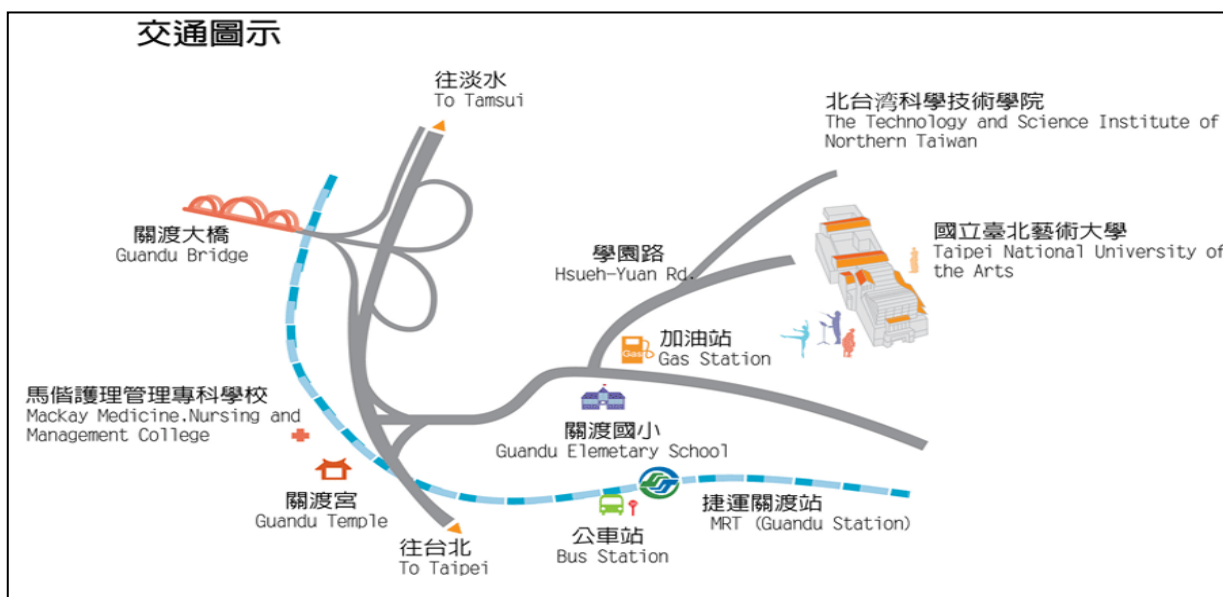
交通圖示

往淡水
To Tamsui

北台灣科學技術學院
The Technology and Science Institute of Northern Taiwan

關渡大橋
Guandu Bridge

學園路
Hsueh-Yuan Rd.

國立臺北藝術大學
Taipei National University of the Arts

加油站
Gas Station

Gas

馬偕護理管理專科學校
Mackay Medicine.Nursing and Management College

關渡國小
Guandu Elemetary School

關渡宮
Guandu Temple

捷運關渡站
MRT (Guandu Station)

往台北
To Taipei

公車站
Bus Station